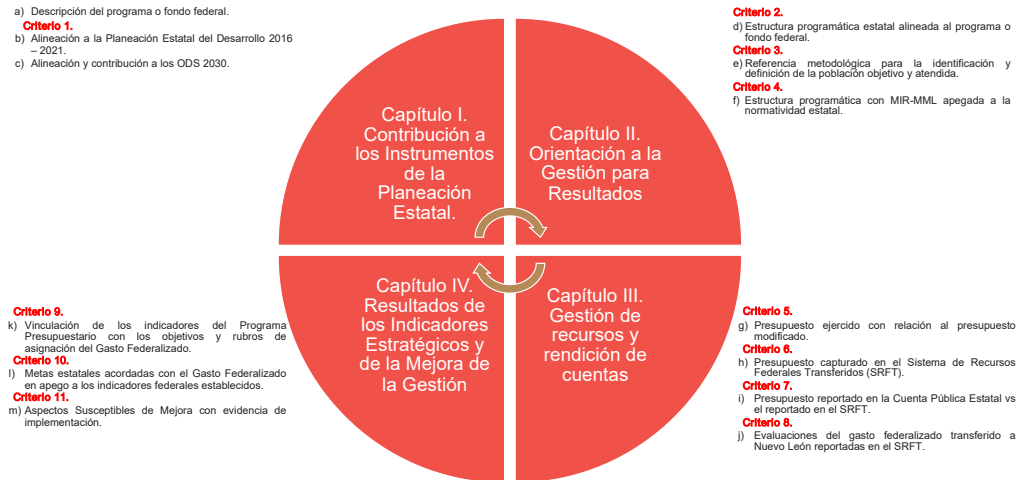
a) Descripción del programa o fondo federal.

Criterio 1.

b) Alineación a la Planeación Estatal del Desarrollo 2016 – 2021.

c) Alineación y contribución a los ODS 2030.

Criterio 2.

d) Estructura programática estatal alineada al programa o fondo federal.

Criterio 3.

e) Referencia metodológica para la identificación y definición de la población objetivo y atendida.

Criterio 4.

f) Estructura programática con MIR-MML apegada a la normatividad estatal.

Capítulo I. Contribución a los Instrumentos de la Planeación Estatal.

Capítulo II. Orientación a la Gestión para Resultados

Capítulo IV. Resultados de los Indicadores Estratégicos y de la Mejora de la Gestión

Capítulo III. Gestión de recursos y rendición de cuentas

Criterio 9.

k) Vinculación de los indicadores del Programa Presupuestario con los objetivos y rubros de asignación del Gasto Federalizado.

Criterio 10.

l) Metas estatales acordadas con el Gasto Federalizado en apego a los indicadores federales establecidos.

Criterio 11.

m) Aspectos Susceptibles de Mejora con evidencia de implementación.

Criterio 5.

g) Presupuesto ejercido con relación al presupuesto modificado.

Criterio 6.

h) Presupuesto capturado en el Sistema de Recursos Federales Transferidos (SRFT).

Criterio 7.

i) Presupuesto reportado en la Cuenta Pública Estatal vs el reportado en el SRFT.

Criterio 8.

j) Evaluaciones del gasto federalizado transferido a Nuevo León reportadas en el SRFT.